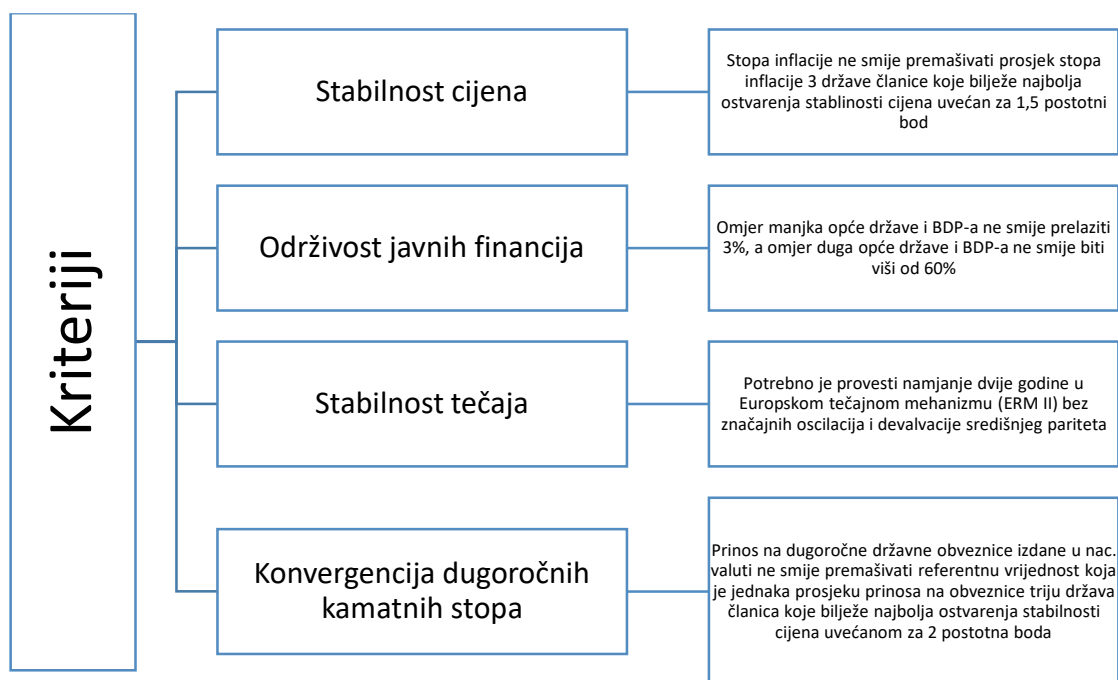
Kriteriji

Stabilnost cijena

Stopa inflacije ne smije premašivati prosjek stopa inflacije 3 države članice koje bilježe najbolja ostvarenja stablinosti cijena uvećan za 1,5 postotni bod

Održivost javnih financija

Omjer manjka opće države i BDP-a ne smije prelaziti 3%, a omjer duga opće države i BDP-a ne smije biti viši od 60%

Stabilnost tečaja

Potrebno je provesti namjanje dvije godine u Europskom tečajnom mehanizmu (ERM II) bez značajnih oscilacija i devalvacije središnjeg pariteta

Konvergencija dugoročnih kamatnih stopa

Prinos na dugoročne državne obveznice izdane u nac. valuti ne smije premašivati referentnu vrijednost koja je jednaka prosjeku prinosa na obveznice triju država članica koje bilježe najbolja ostvarenja stabilnosti cijena uvećanom za 2 postotna boda